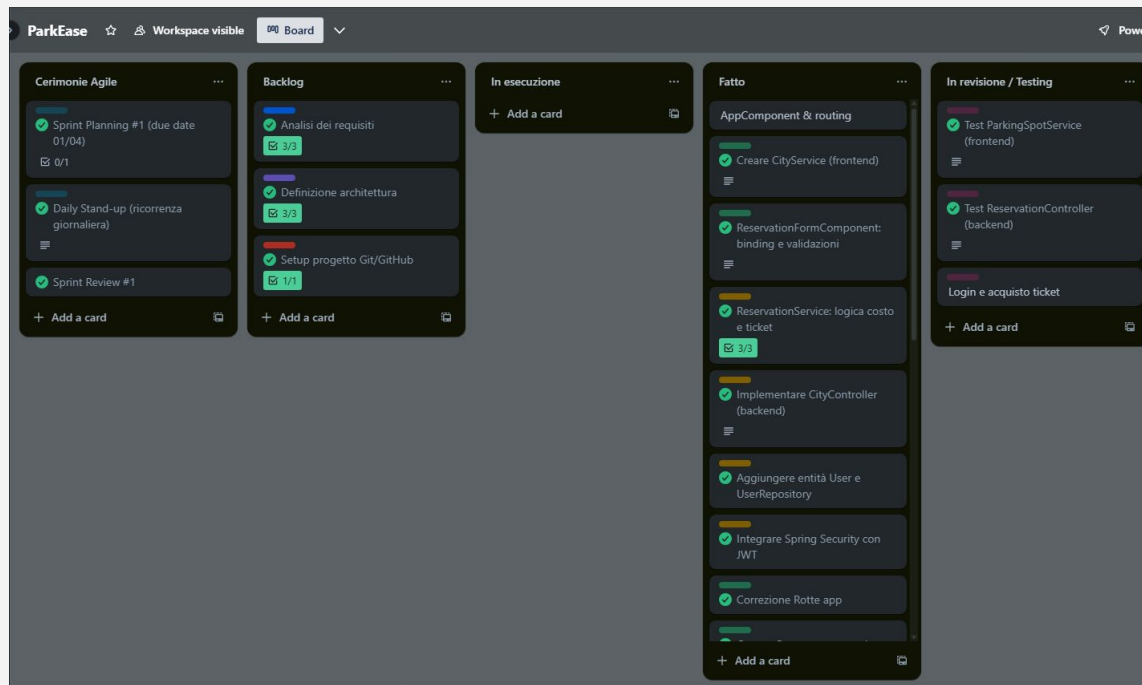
ParkEase Workspace visible Board Pow

Cerimonie Agile ...

Sprint Planning #1 (due date 01/04)
0/1

Daily Stand-up (ricorrenza giornaliera)

Sprint Review #1

+ Add a card

Backlog ...

Analisi dei requisiti
3/3

Definizione architettura
3/3

Setup progetto Git/GitHub
1/1

+ Add a card

In esecuzione ...

+ Add a card

Fatto ...

AppComponent & routing

Creare CityService (frontend)

ReservationFormComponent: binding e validazioni

ReservationService: logica costo e ticket
3/3

Implementare CityController (backend)

Aggiungere entità User e UserRepository

Integrare Spring Security con JWT

Correzione Rotte app

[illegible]

+ Add a card

In revisione / Testing ...

Test ParkingSpotService (frontend)

Test ReservationController (backend)

Login e acquisto ticket

+ Add a card